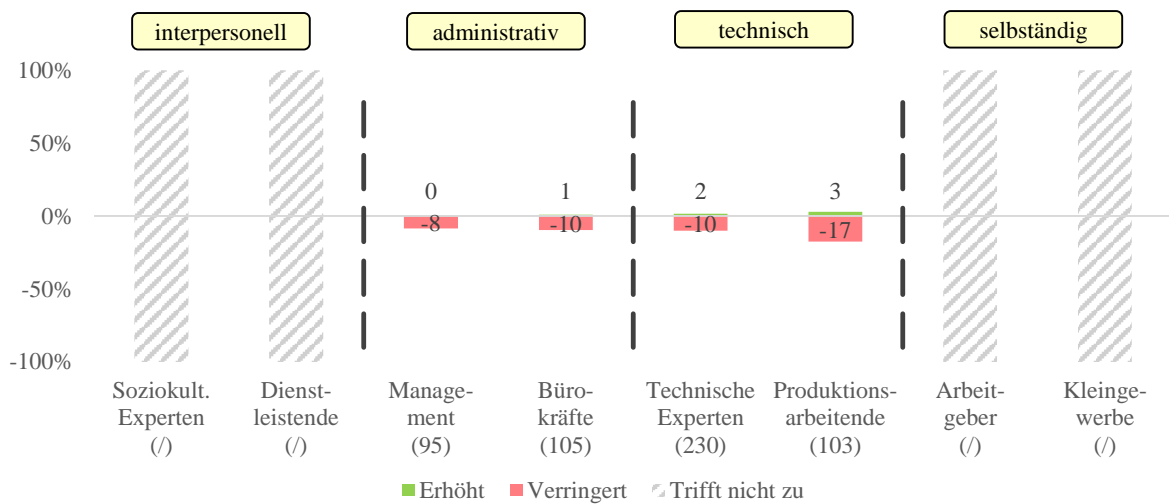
interpersonell

administrativ

technisch

selbständig

100%

50%

0%

-50%

-100%

0

-8

1

-10

2

-10

3

-17

Soziokult. Experten (/)

Dienstleistende (/)

Management (95)

Bürokräfte (105)

Technische Experten (230)

Produktionsarbeitende (103)

Arbeitgeber (/)

Kleingewerbe (/)

Erhöht

Verringert

Trifft nicht zu